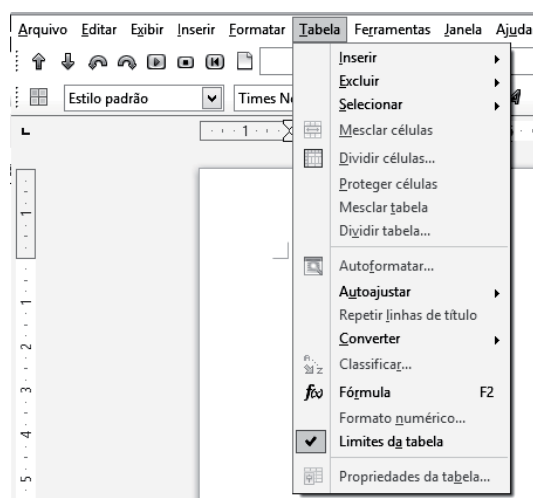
Arquivo Editar Exibir Inserir Formatar Tabela Ferramentas Janela Ajuda

Estilo padrão Times N

Inserir
Excluir
Selecionar
Mesclar células
Dividir células...
Proteger células
Mesclar tabela
Dividir tabela...
Autoformatar...
Autoajustar
Repetir linhas de título
Converter
Classificar...
Fórmula F2
Formato numérico...
Limites da tabela
Propriedades da tabela...